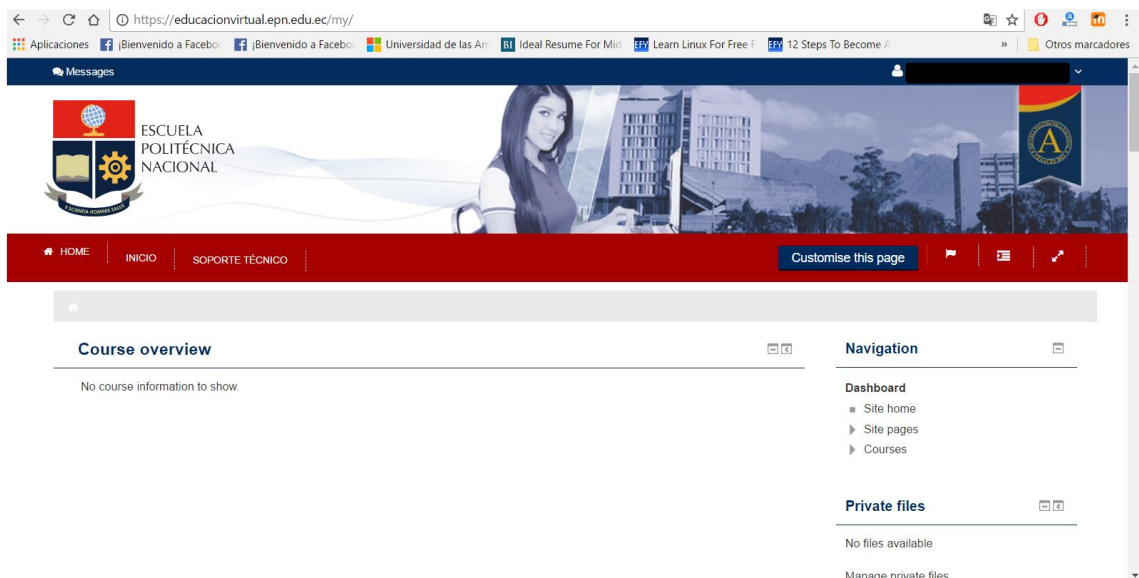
https://educacionvirtual.epn.edu.ec/my/

Aplicaciones ¡Bienvenido a Facebo ¡Bienvenido a Facebo Universidad de las An Ideal Resume For Mid Learn Linux For Free F 12 Steps To Become A » Otros marcadores

Messages

ESCUELA POLITÉCNICA NACIONAL

HOME INICIO SOPORTE TÉCNICO Customise this page

Course overview

No course information to show.

Navigation

Dashboard
Site home
Site pages
Courses

Private files

No files available

Manage private files